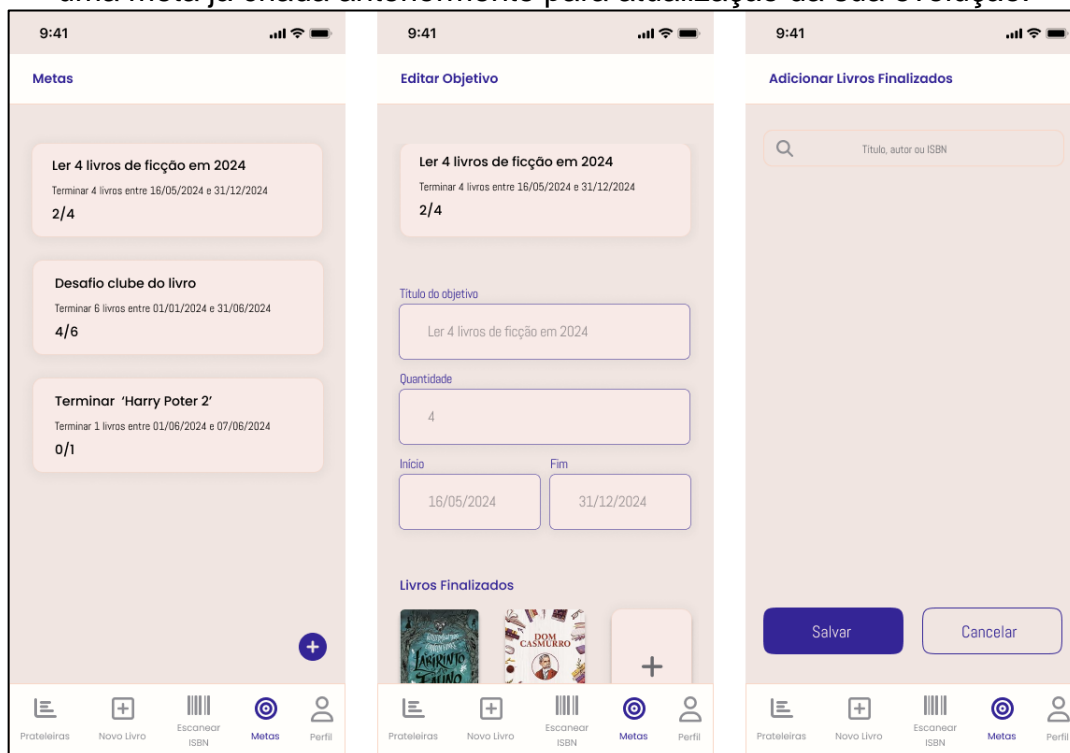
uma meta já criada anteriormente para atualização da sua evolução.

9:41

Metas

Ler 4 livros de ficção em 2024
Terminar 4 livros entre 16/05/2024 e 31/12/2024
2/4

Desafio clube do livro
Terminar 6 livros entre 01/01/2024 e 31/06/2024
4/6

Terminar 'Harry Poter 2'
Terminar 1 livros entre 01/06/2024 e 07/06/2024
0/1

+

Prateleiras Novo Livro Escanear ISBN Metas Perfil

9:41

Editar Objetivo

Ler 4 livros de ficção em 2024
Terminar 4 livros entre 16/05/2024 e 31/12/2024
2/4

Título do objetivo
Ler 4 livros de ficção em 2024

Quantidade
4

Início
16/05/2024

Fim
31/12/2024

Livros Finalizados

LABIRINTO FAUNO

DOM CASMURRO

+

Prateleiras Novo Livro Escanear ISBN Metas Perfil

9:41

Adicionar Livros Finalizados

Título, autor ou ISBN

Salvar

Cancelar

Prateleiras Novo Livro Escanear ISBN Metas Perfil